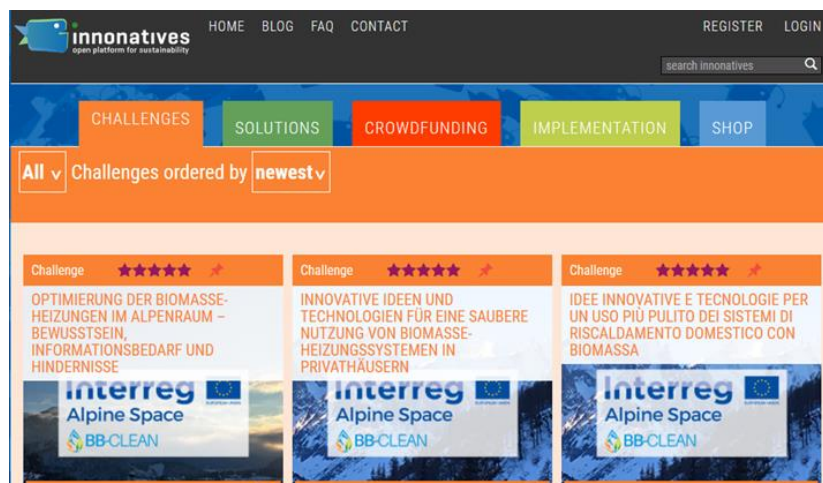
innonatives
open platform for sustainability

HOME BLOG FAQ CONTACT

REGISTER LOGIN

search innonatives

CHALLENGES SOLUTIONS CROWDFUNDING IMPLEMENTATION SHOP

All ∨ Challenges ordered by newest ∨

Challenge

OPTIMIERUNG DER BIOMASSE-HEIZUNGEN IM ALPENRAUM – BEWUSSTSEIN, INFORMATIONSBEDARF UND HINDERNISSE

Interreg
Alpine Space
BB-CLEAN

Challenge

INNOVATIVE IDEEN UND TECHNOLOGIEN FÜR EINE SAUBERE NUTZUNG VON BIOMASSE-HEIZUNGSSYSTEMEN IN PRIVATHÄUSERN

Interreg
Alpine Space
BB-CLEAN

Challenge

IDEE INNOVATIVE E TECNOLOGIE PER UN USO PIÙ PULITO DEI SISTEMI DI RISCALDAMENTO DOMESTICO CON BIOMASSA

Interreg
Alpine Space
BB-CLEAN